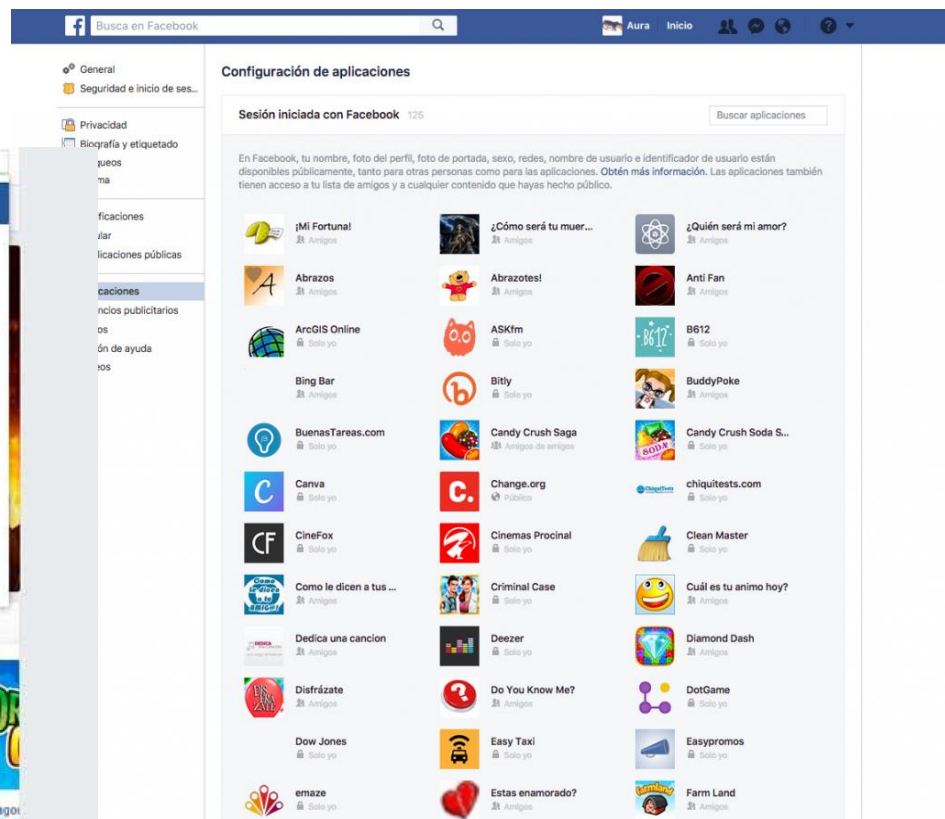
Busca en Facebook

Aura Inicio

General
Seguridad e inicio de ses...

Privacidad
Biografía y etiquetado
queos
ma

ficaciones
ular
licaciones públicas

caciones
ncios publicitarios
os
ón de ayuda
eos

Configuración de aplicaciones

Sesión iniciada con Facebook 125

Buscar aplicaciones

En Facebook, tu nombre, foto del perfil, foto de portada, sexo, redes, nombre de usuario e identificador de usuario están disponibles públicamente, tanto para otras personas como para las aplicaciones. Obtén más información. Las aplicaciones también tienen acceso a tu lista de amigos y a cualquier contenido que hayas hecho público.

¡Mi Fortuna!
Amigos

¿Cómo será tu muer...
Amigos

¿Quién será mi amor?
Amigos

Abrazos
Amigos

Abrazotes!
Amigos

Anti Fan
Amigos

ArcGIS Online
Amigos

ASKfm
Solo yo

B612
Solo yo

Bing Bar
Amigos

Bitly
Solo yo

BuddyPoke
Amigos

BuenasTareas.com
Solo yo

Candy Crush Saga
Amigos de amigos

Candy Crush Soda S...
Solo yo

Canva
Solo yo

Change.org
Público

chiquitests.com
Solo yo

CineFox
Solo yo

Cinemas Procinal
Solo yo

Clean Master
Solo yo

Como le dicen a tus ...
Amigos

Criminal Case
Solo yo

Cuál es tu animo hoy?
Amigos

Dedica una cancion
Amigos

Deezer
Solo yo

Diamond Dash
Amigos

Disfrázate
Amigos

Do You Know Me?
Amigos

DotGame
Solo yo

Dow Jones
Solo yo

Easy Taxi
Solo yo

Easypromos
Solo yo

emaze
Solo yo

Estas enamorado?
Amigos

Farm Land
Amigos